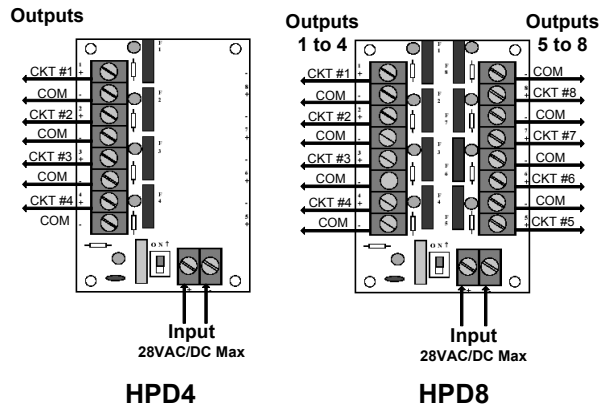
Outputs

CKT #1
COM
CKT #2
COM
CKT #3
COM
CKT #4
COM

Input
28VAC/DC Max

HPD4

Outputs
1 to 4

CKT #1
COM
CKT #2
COM
CKT #3
COM
CKT #4
COM

Outputs
5 to 8

COM
CKT #8
COM
CKT #7
COM
CKT #6
COM
CKT #5

Input
28VAC/DC Max

HPD8